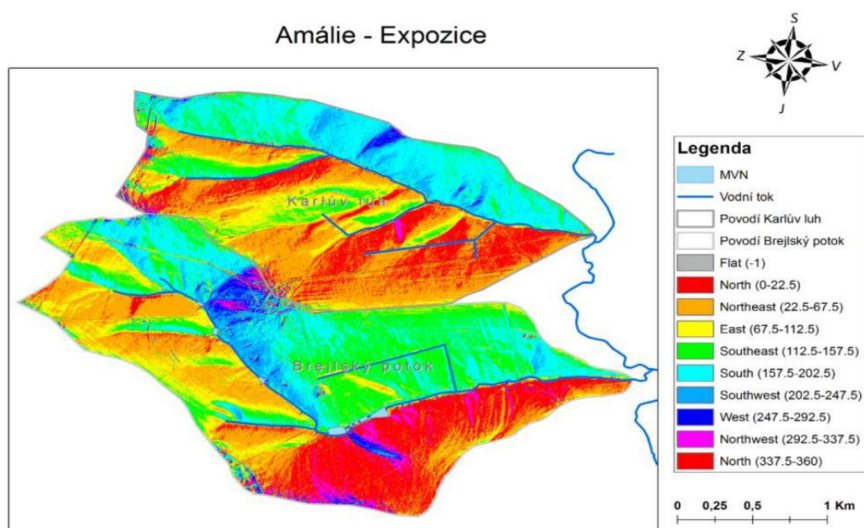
Amálie - Expozice

S
Z
V
J

Karlův luh

Brejlský potok

Legenda
MVN
Vodní tok
Povodí Karlův luh
Povodí Brejlský potok
Flat (-1)
North (0-22.5)
Northeast (22.5-67.5)
East (67.5-112.5)
Southeast (112.5-157.5)
South (157.5-202.5)
Southwest (202.5-247.5)
West (247.5-292.5)
Northwest (292.5-337.5)
North (337.5-360)

0 0,25 0,5 1 Km